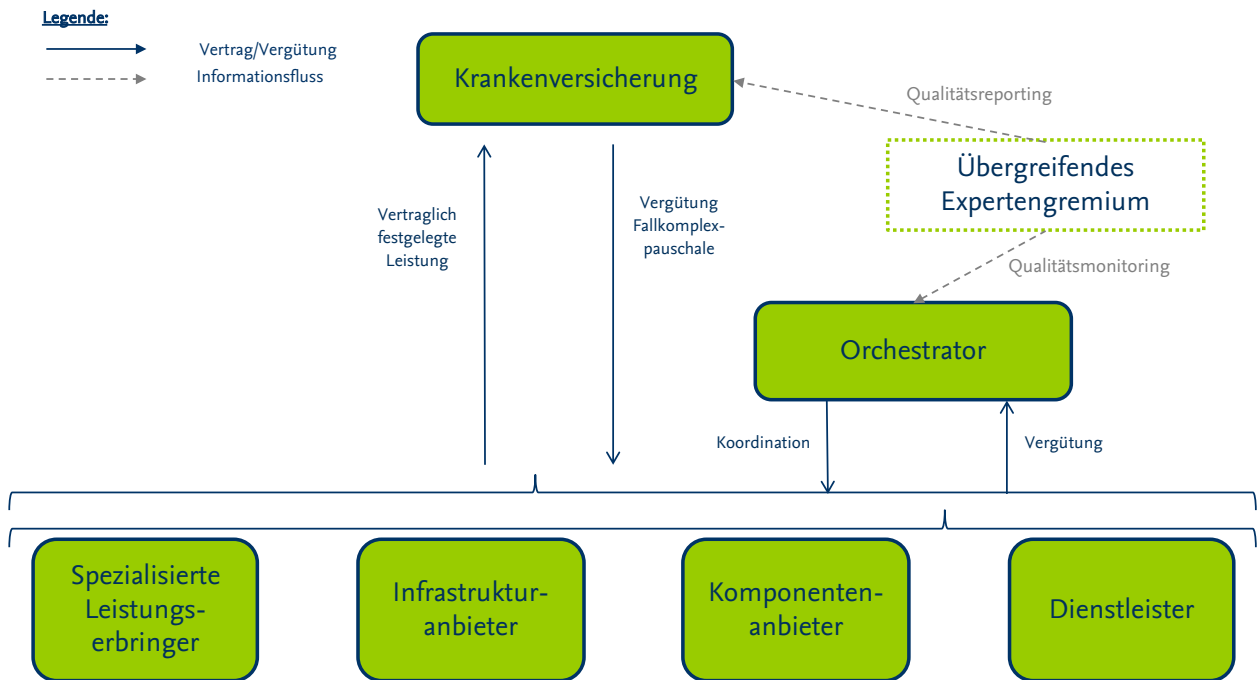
Legende:

Vertrag/Vergütung

Informationsfluss

Krankenversicherung

Qualitätsreporting

Übergreifendes Expertengremium

Vertraglich festgelegte Leistung

Vergütung Fallkomplexpauschale

Qualitätsmonitoring

Orchestrator

Koordination

Vergütung

Spezialisierte Leistungserbringer

Infrastrukturanbieter

Komponentenanbieter

Dienstleister